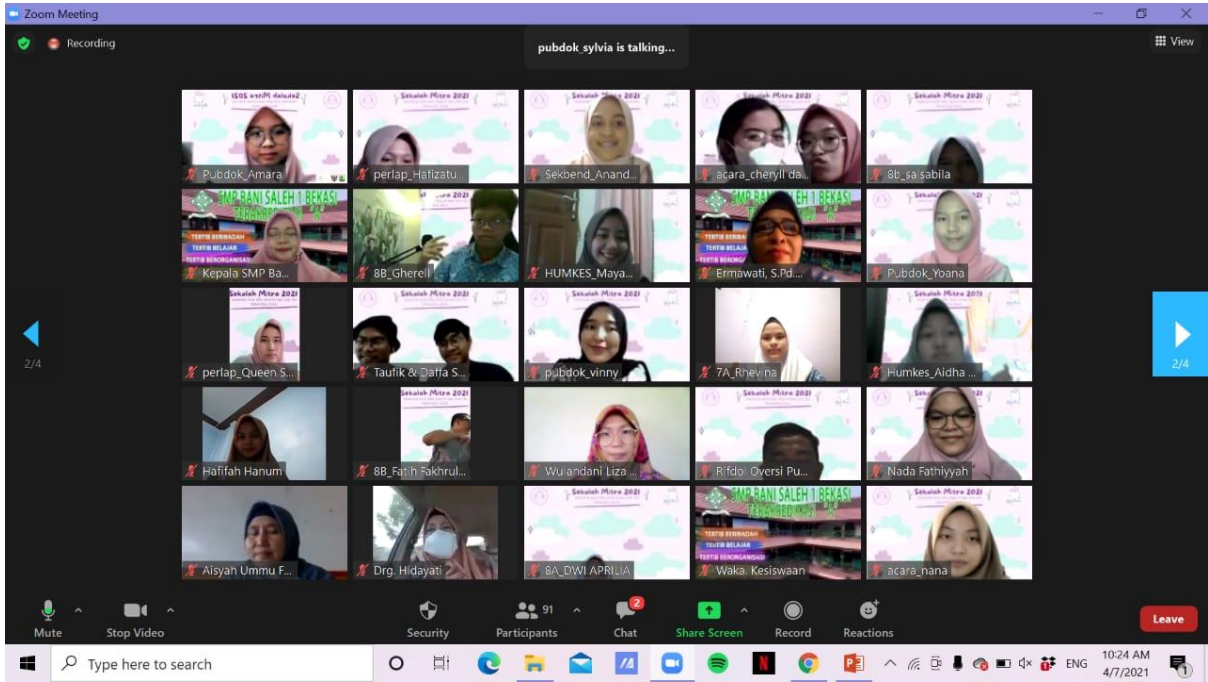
Zoom Meeting

Recording

pubdok_sylvia is talking...

View

Sekolah Mitra 2021

Pubdok_Amara

Sekolah Mitra 2021

perlap_Hafizatu...

Sekolah Mitra 2021

Sekbend_Anand...

acara_cheryll da...

Sekolah Mitra 2021

8b_sa sabila

SMP BANI SALEH 1 BEKASI

TERTIB BERIBADAH

TERTIB BELAJAR

TERTIB BERORGANISASI

Kepala SMP Ba...

8B_Gherell

HUMKES_Maya...

SMP BANI SALEH 1 BEKASI

TERTIB BERIBADAH

TERTIB BELAJAR

Ermawati, S.Pd...

Pubdok_Yoana

2/4

Sekolah Mitra 2021

perlap_Queen S...

Sekolah Mitra 2021

Taufik & Daffa S...

Sekolah Mitra 2021

pubdok_vinny

7A_Rhevina

Sekolah Mitra 2021

Humkes_Aidha ...

2/4

Hafifah Hanum

Sekolah Mitra 2021

8B_Fatih Fakhrul...

Wulandani Liza ...

Sekolah Mitra 2021

Rifdo Oversi Pu...

Sekolah Mitra 2021

Nada Fathiyyah

Aisyah Ummu F...

Drg. Hidayati

Sekolah Mitra 2021

8A_DWI APRILIA

SMP BANI SALEH 1 BEKASI

TERTIB BERIBADAH

TERTIB BELAJAR

TERTIB BERORGANISASI

Waka. Kesiswaan

Sekolah Mitra 2021

acara_nana

Mute

Stop Video

Security

91

Participants

2

Chat

Share Screen

Record

Reactions

Leave

Type here to search

ENG

10:24 AM

4/7/2021